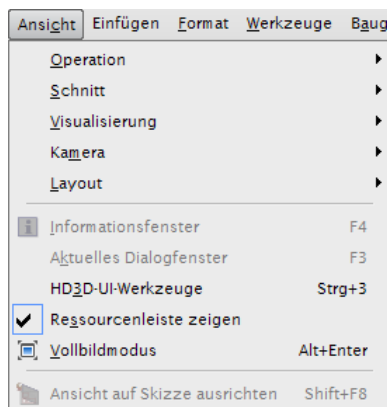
Ansicht Einfügen Format Werkzeuge Baug

Operation
Schnitt
Visualisierung
Kamera
Layout
Informationsfenster F4
Aktuelles Dialogfenster F3
HD3D-UI-Werkzeuge Strg+3
Ressourcenleiste zeigen
Vollbildmodus Alt+Enter
Ansicht auf Skizze ausrichten Shift+F8